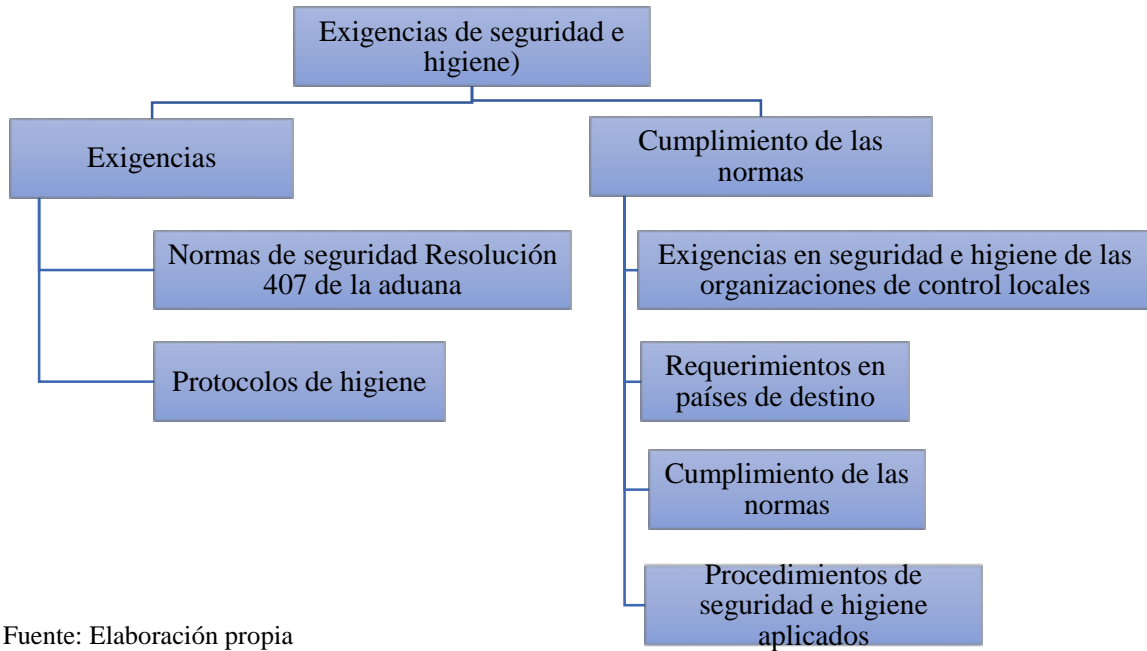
Exigencias de seguridad e higiene)

Exigencias

Normas de seguridad Resolución 407 de la aduana

Protocolos de higiene

Cumplimiento de las normas

Exigencias en seguridad e higiene de las organizaciones de control locales

Requerimientos en países de destino

Cumplimiento de las normas

Procedimientos de seguridad e higiene aplicados

Fuente: Elaboración propia